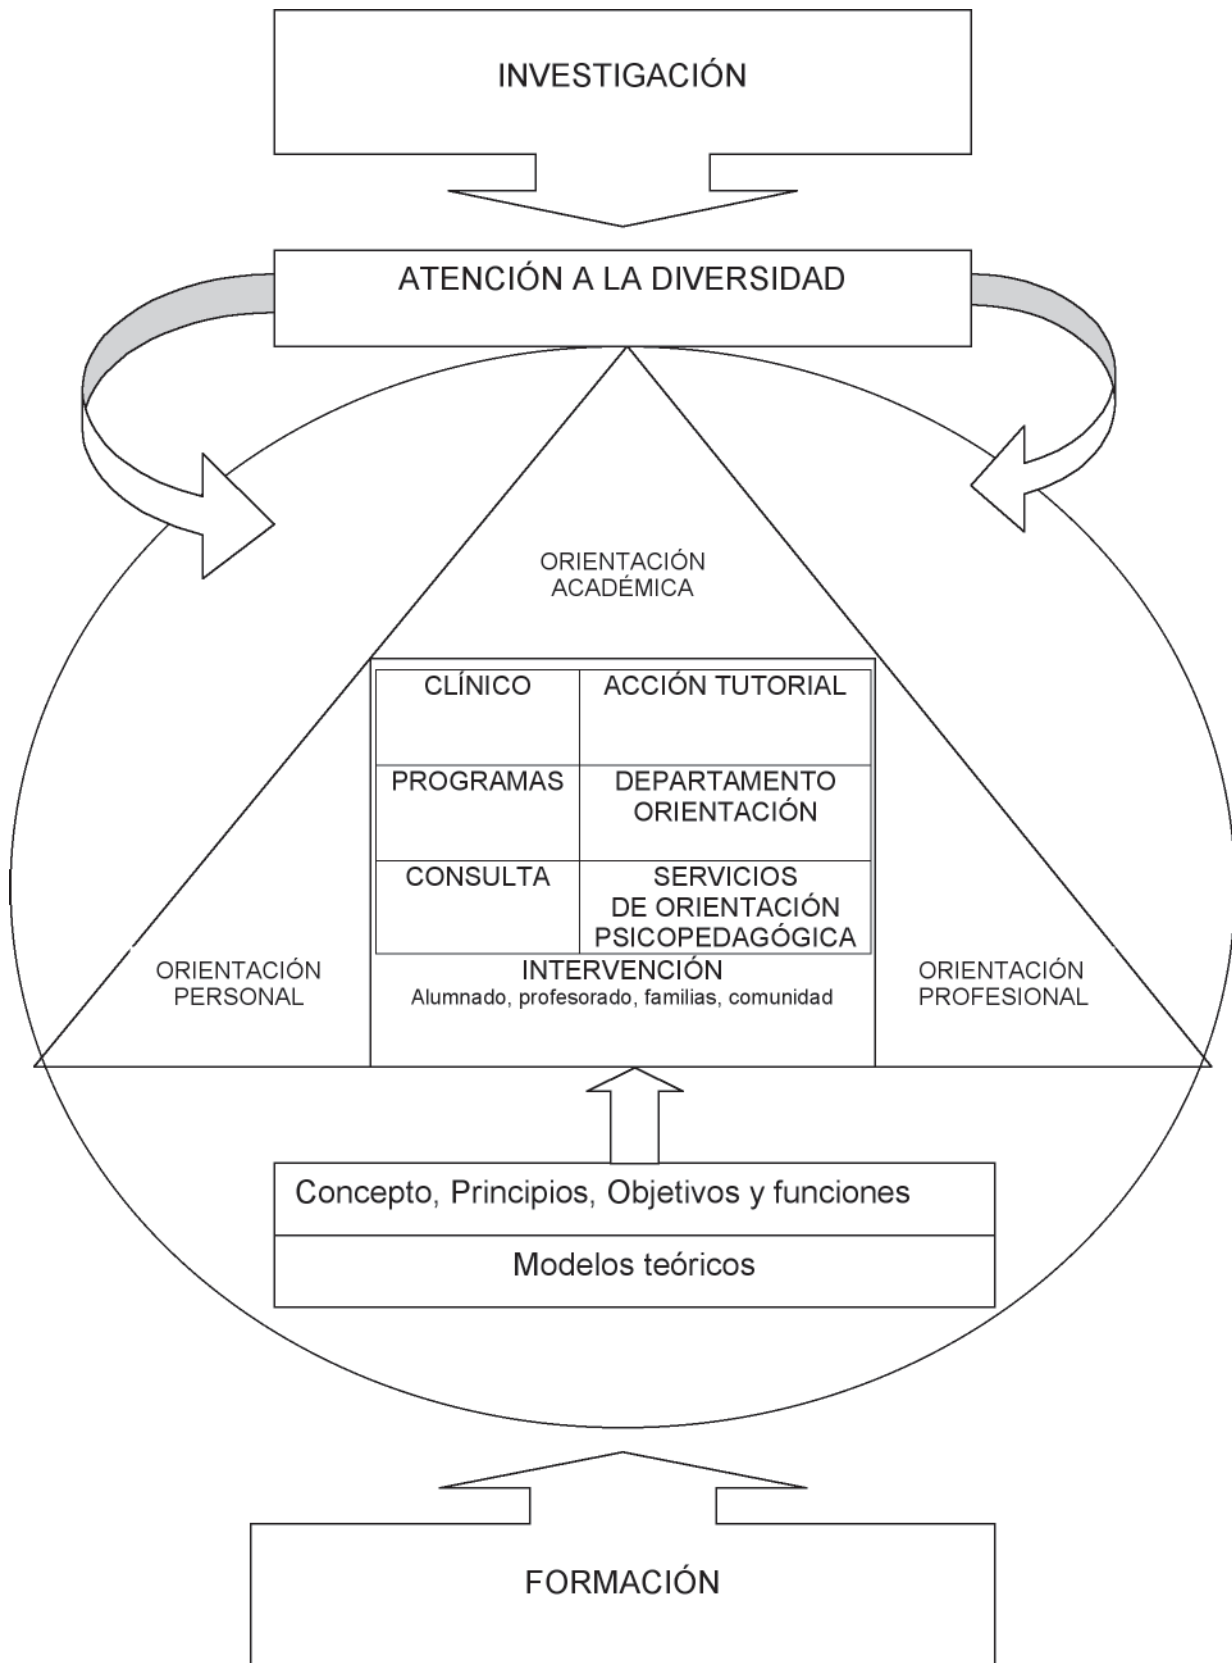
INVESTIGACIÓN

ATENCIÓN A LA DIVERSIDAD

ORIENTACIÓN ACADÉMICA

| CLÍNICO | ACCIÓN TUTORIAL |
|---|---|
| PROGRAMAS | DEPARTAMENTO ORIENTACIÓN |
| CONSULTA | SERVICIOS DE ORIENTACIÓN PSICOPEDAGÓGICA |

INTERVENCIÓN
Alumnado, profesorado, familias, comunidad

ORIENTACIÓN PERSONAL

ORIENTACIÓN PROFESIONAL

Concepto, Principios, Objetivos y funciones

Modelos teóricos

FORMACIÓN